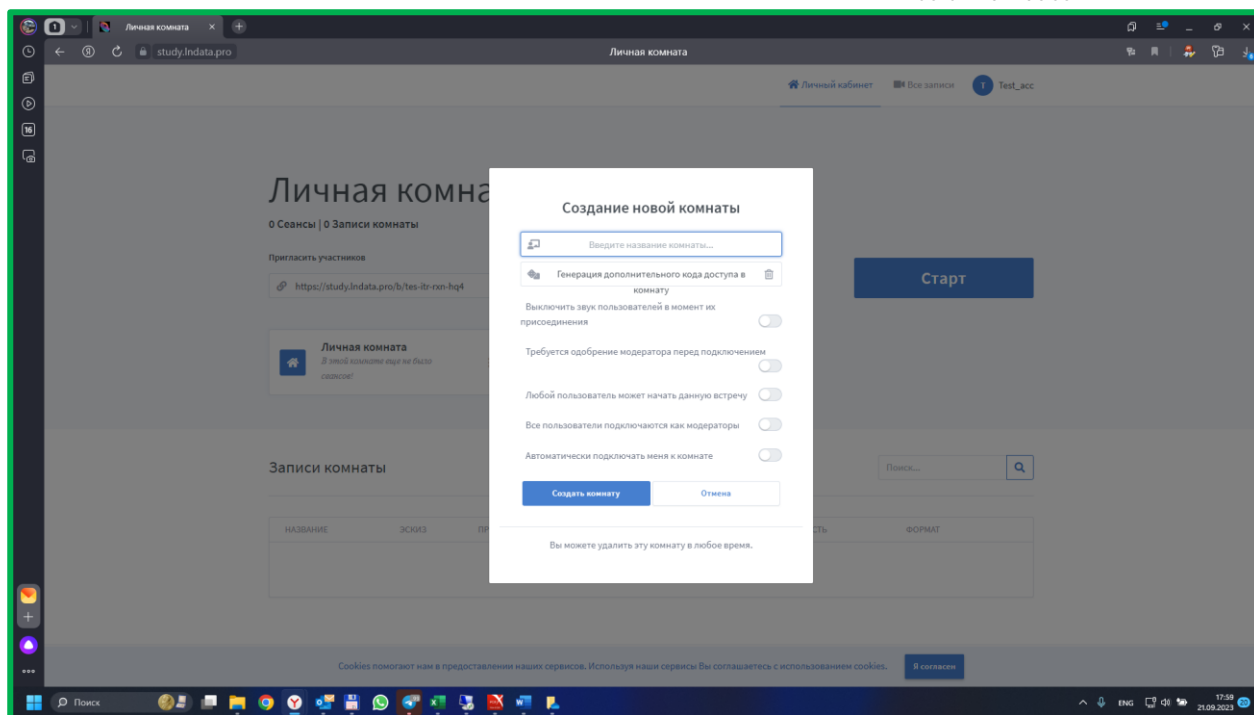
Личная комната

study.lndata.pro

Личная комната

Личный кабинет | Все записи | T Test_acc

Личная комна

0 Сеансы | 0 Записи комнаты

Пригласить участников

https://study.lndata.pro/b/tes-itr-rxn-hq4

Личная комната
В этой комнате еще не было сеансов!

Старт

Записи комнаты

Поиск...

| НАЗВАНИЕ | ЭСКИЗ | ПР | СТЬ | ФОРМАТ |
|---|---|---|---|---|

Создание новой комнаты

Введите название комнаты...

Генерация дополнительного кода доступа в комнату

Выключить звук пользователей в момент их присоединения

Требуется одобрение модератора перед подключением

Любой пользователь может начать данную встречу

Все пользователи подключаются как модераторы

Автоматически подключать меня к комнате

Создать комнату | Отмена

Вы можете удалить эту комнату в любое время.

Cookies помогают нам в предоставлении наших сервисов. Используя наши сервисы Вы соглашаетесь с использованием cookies. Я согласен

Поиск

ENG 17:59 21.09.2023